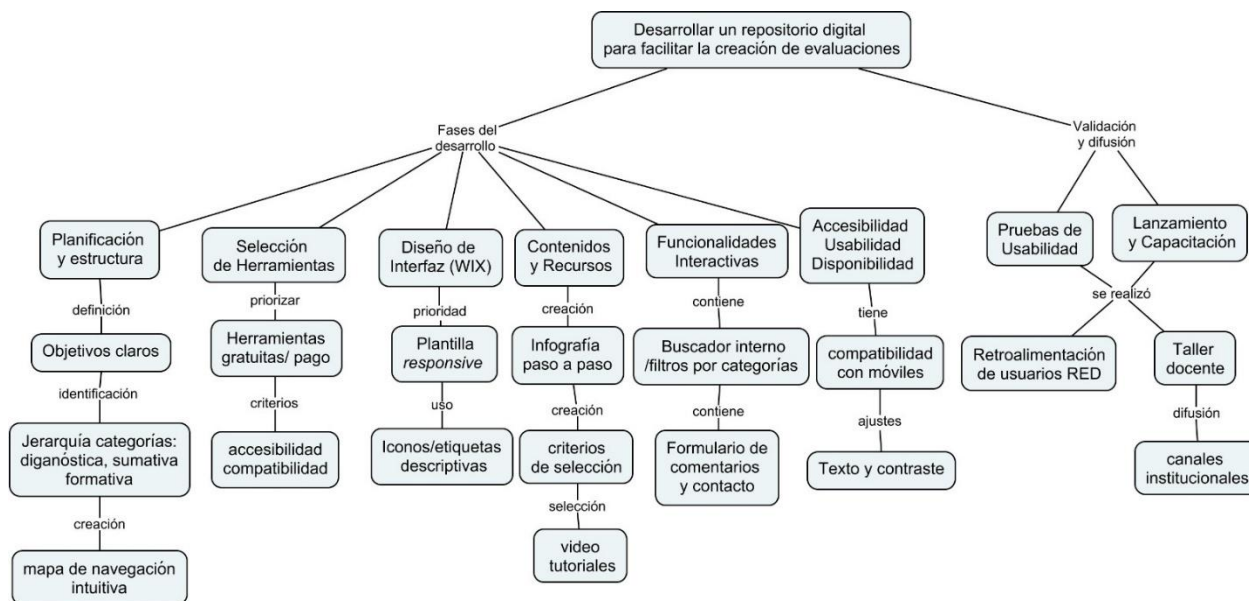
Desarrollar un repositorio digital para facilitar la creación de evaluaciones

Fases del desarrollo

Validación y difusión

Planificación y estructura

definición

Objetivos claros

identificación

Jerarquía categorías: diganóstica, sumativa formativa

creación

mapa de navegación intuitiva

Selección de Herramientas

priorizar

Herramientas gratuitas/ pago

criterios

accesibilidad compatibilidad

Diseño de Interfaz (WIX)

prioridad

Plantilla *responsive*

uso

Iconos/etiquetas descriptivas

Contenidos y Recursos

creación

Infografía paso a paso

creación

criterios de selección

selección

video tutoriales

Funcionalidades Interactivas

contiene

Buscador interno /filtros por categorías

contiene

Formulario de comentarios y contacto

Accesibilidad Usabilidad Disponibilidad

tiene

compatibilidad con móviles

ajustes

Texto y contraste

Pruebas de Usabilidad

Lanzamiento y Capacitación

se realizó

Retroalimentación de usuarios RED

Taller docente

difusión

canales institucionales